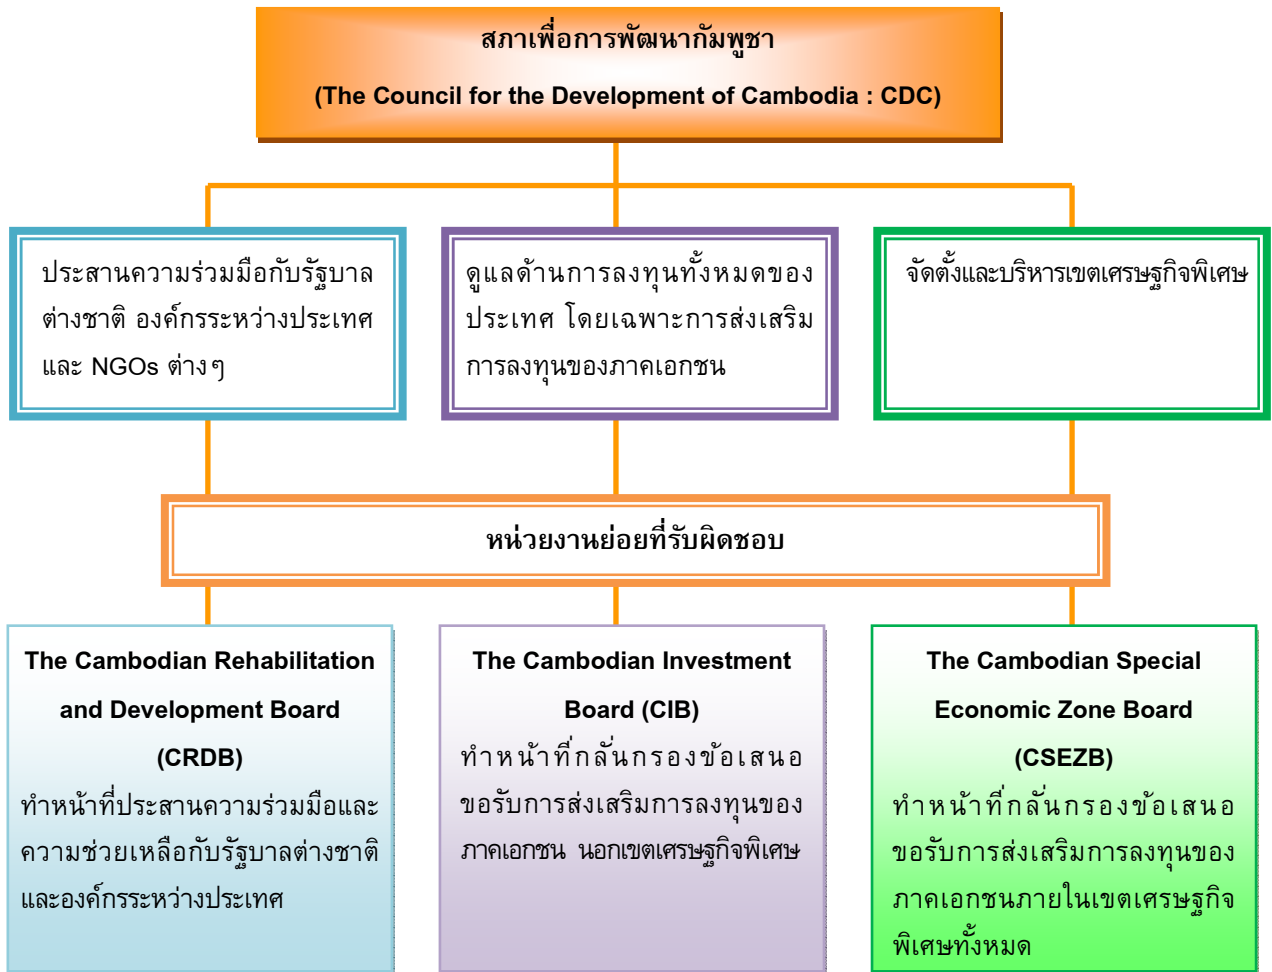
สภาเพื่อการพัฒนากัมพูชา
(The Council for the Development of Cambodia : CDC)

ประสานความร่วมมือกับรัฐบาลต่างชาติ องค์กรระหว่างประเทศ และ NGOs ต่างๆ

ดูแลด้านการลงทุนทั้งหมดของประเทศ โดยเฉพาะการส่งเสริมการลงทุนของภาคเอกชน

จัดตั้งและบริหารเขตเศรษฐกิจพิเศษ

หน่วยงานย่อยที่รับผิดชอบ

The Cambodian Rehabilitation and Development Board (CRDB)
ทำหน้าที่ประสานความร่วมมือและความช่วยเหลือกับรัฐบาลต่างชาติและองค์กรระหว่างประเทศ

The Cambodian Investment Board (CIB)
ทำหน้าที่กลั่นกรองข้อเสนอขอรับการส่งเสริมการลงทุนของภาคเอกชน นอกเขตเศรษฐกิจพิเศษ

The Cambodian Special Economic Zone Board (CSEZB)
ทำหน้าที่กลั่นกรองข้อเสนอขอรับการส่งเสริมการลงทุนของภาคเอกชนภายในเขตเศรษฐกิจพิเศษทั้งหมด